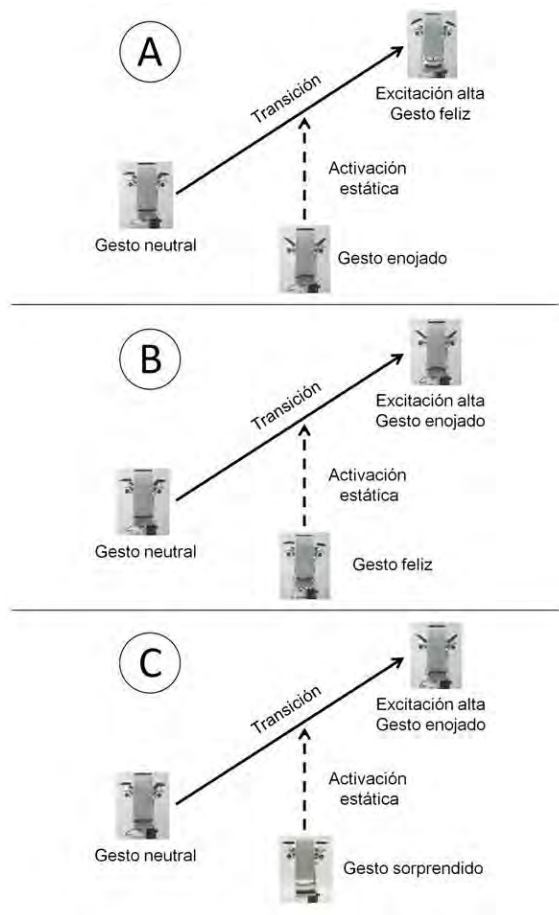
A

Transición

Excitación alta
Gesto feliz

Activación
estática

Gesto neutral

Gesto enojado

B

Transición

Excitación alta
Gesto enojado

Activación
estática

Gesto neutral

Gesto feliz

C

Transición

Excitación alta
Gesto enojado

Activación
estática

Gesto neutral

Gesto sorprendido